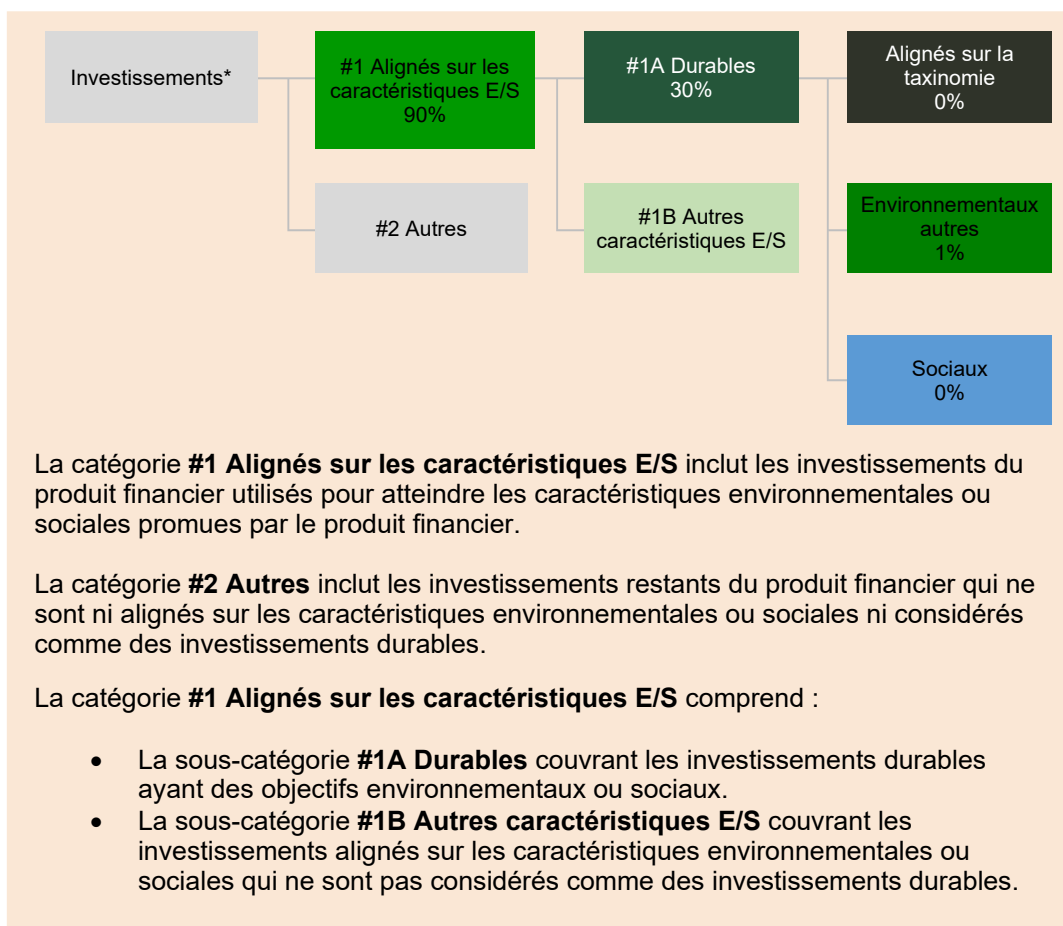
Investissements*

#1 Alignés sur les caractéristiques E/S
90%

#2 Autres

#1A Durables
30%

#1B Autres caractéristiques E/S

Alignés sur la taxinomie
0%

Environnementaux autres
1%

Sociaux
0%

La catégorie **#1 Alignés sur les caractéristiques E/S** inclut les investissements du produit financier utilisés pour atteindre les caractéristiques environnementales ou sociales promues par le produit financier.

La catégorie **#2 Autres** inclut les investissements restants du produit financier qui ne sont ni alignés sur les caractéristiques environnementales ou sociales ni considérés comme des investissements durables.

La catégorie **#1 Alignés sur les caractéristiques E/S** comprend :

- La sous-catégorie **#1A Durables** couvrant les investissements durables ayant des objectifs environnementaux ou sociaux.
- La sous-catégorie **#1B Autres caractéristiques E/S** couvrant les investissements alignés sur les caractéristiques environnementales ou sociales qui ne sont pas considérés comme des investissements durables.